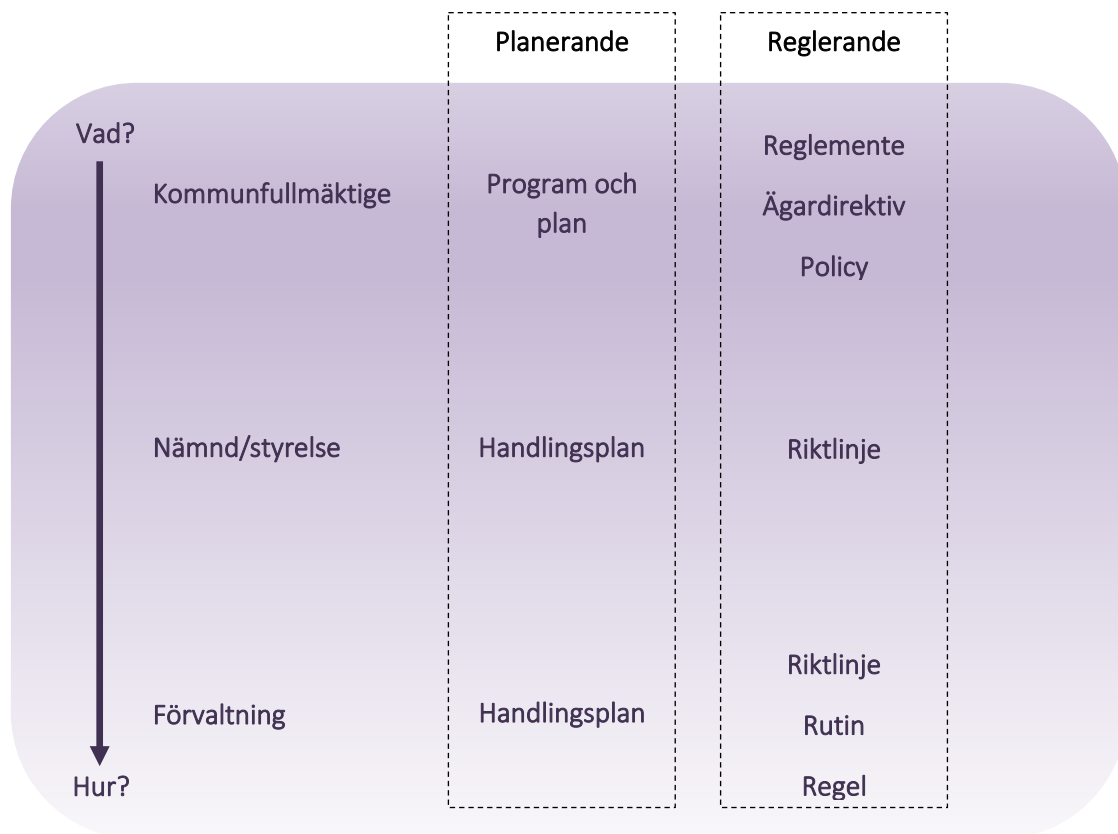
Planerande

Reglerande

Vad?

Kommunfullmäktige

Program och plan

Reglemente

Ägardirektiv

Policy

Nämnd/styrelse

Handlingsplan

Riktlinje

Förvaltning

Handlingsplan

Riktlinje

Rutin

Regel

Hur?